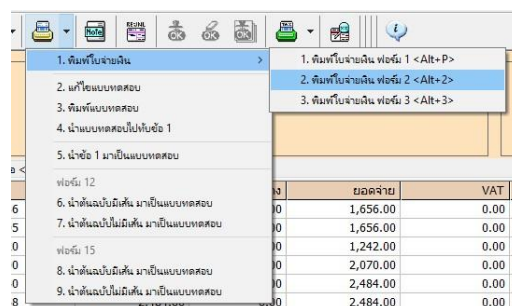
1. พิมพ์ใบจ่ายเงิน >
2. แก้ไขแบบทดสอบ
3. พิมพ์แบบทดสอบ
4. นำแบบทดสอบไปทับข้อ 1
5. นำข้อ 1 มาเป็นแบบทดสอบ
ฟอร์ม 12
6. นำต้นฉบับมีเส้น มาเป็นแบบทดสอบ
7. นำต้นฉบับไม่มีเส้น มาเป็นแบบทดสอบ
ฟอร์ม 15
8. นำต้นฉบับมีเส้น มาเป็นแบบทดสอบ
9. นำต้นฉบับไม่มีเส้น มาเป็นแบบทดสอบ

1. พิมพ์ใบจ่ายเงิน ฟอร์ม 1 <Alt+P>
2. พิมพ์ใบจ่ายเงิน ฟอร์ม 2 <Alt+2>
3. พิมพ์ใบจ่ายเงิน ฟอร์ม 3 <Alt+3>

| ยอดจ่าย | VAT |
|---|---|
| 1,656.00 | 0.00 |
| 1,656.00 | 0.00 |
| 1,242.00 | 0.00 |
| 2,070.00 | 0.00 |
| 2,484.00 | 0.00 |
| 2,484.00 | 0.00 |